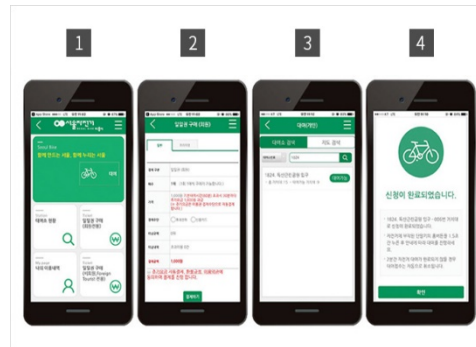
1

2

3

4

서울특별시

Seoul Bike

함께 만드는 서울, 함께 누리는 서울

대여소 검색

일일권 구매 (회원전용)

나의 이용내역

일일권 구매 (비회원)

일일권 구매 (회원)

대여(반납)

대여소 검색

지도 검색

대여하기

신청이 완료되었습니다.

확인

결제하기

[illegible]